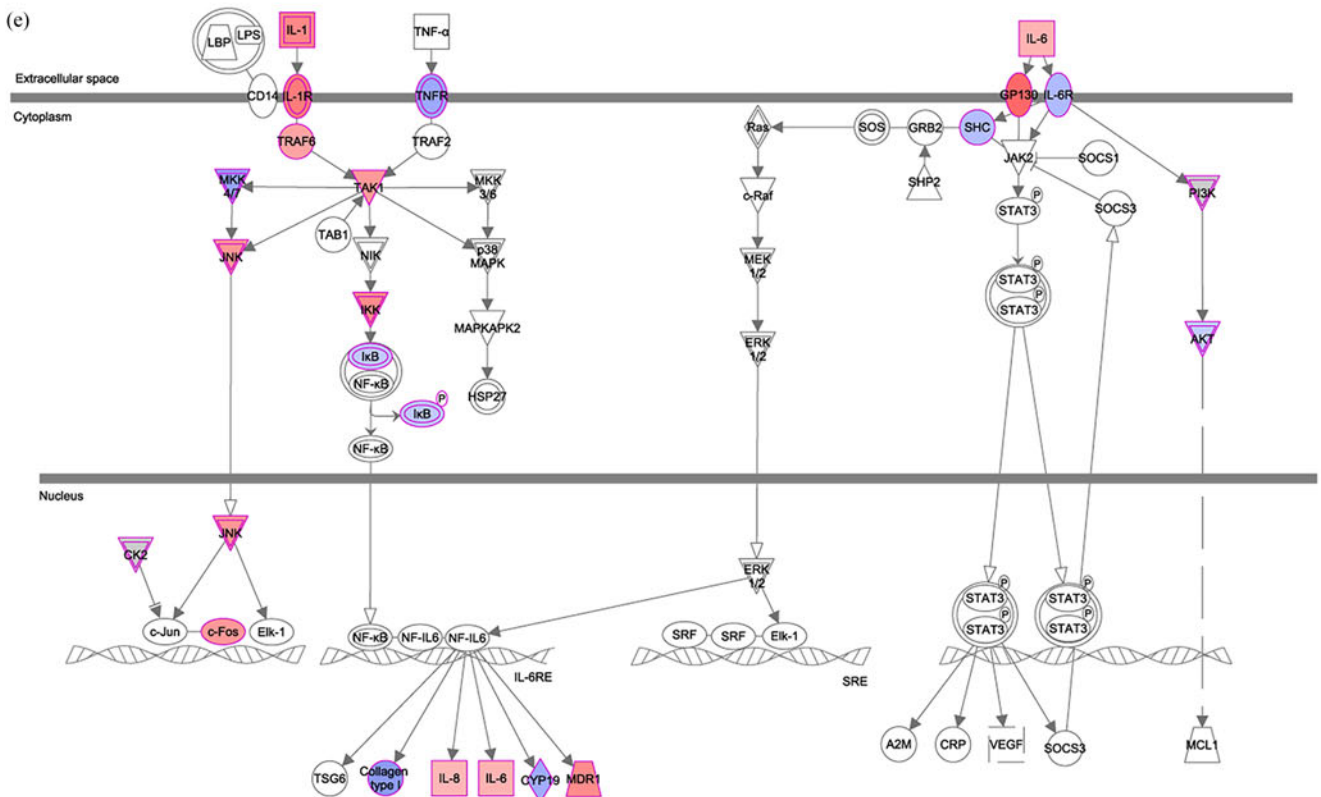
(e)

Extracellular space

Cytoplasm

LBP LPS

IL-1

TNF-α

IL-6

CD14 IL-1R

TNFR

GP130 IL-6R

TRAF6

TRAF2

Ras

SOS

GRB2

SHC

JAK2

SOCS1

MKK 4/7

TAK1

MKK 3/6

SHP2

c-Raf

STAT3 P

SOCS3

PI3K

TAB1

NIK

p38 MAPK

JNK

MEK 1/2

STAT3 P

STAT3 P

STAT3

IKK

MAPKAPK2

ERK 1/2

AKT

IκB

NF-κB

HSP27

IκB P

NF-κB

Nucleus

JNK

CK2

ERK 1/2

STAT3 P

STAT3 P

STAT3 P

STAT3 P

c-Jun c-Fos Elk-1

NF-κB NF-IL6 NF-IL6

SRF SRF Elk-1

IL-6RE

SRE

A2M CRP VEGF SOCS3

MCL1

TSG6 Collagen type I IL-8 IL-6 CYP19 MDR1